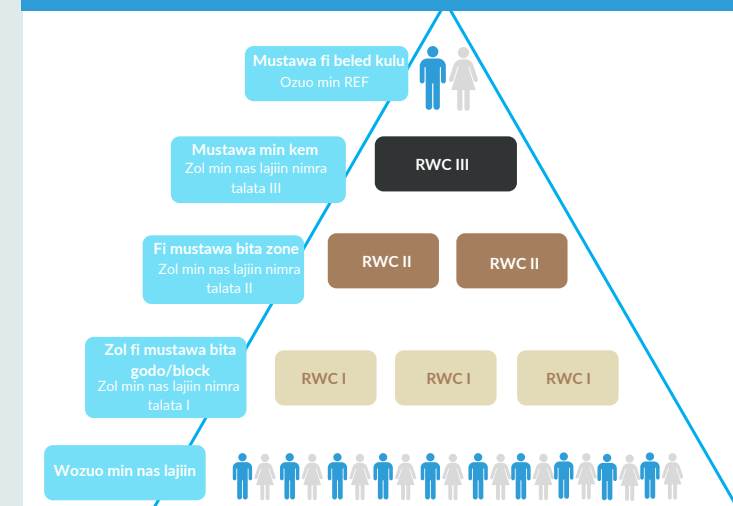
Mustawa fi beled kulu
Ozuo min REF

Mustawa min kem
Zol min nas lajiin nimra talata III

RWC III

Fi mustawa bita zone
Zol min nas lajiin nimra talata II

RWC II

RWC II

Zol fi mustawa bita godo/block
Zol min nas lajiin nimra talata I

RWC I

RWC I

RWC I

Wozuo min nas lajiin